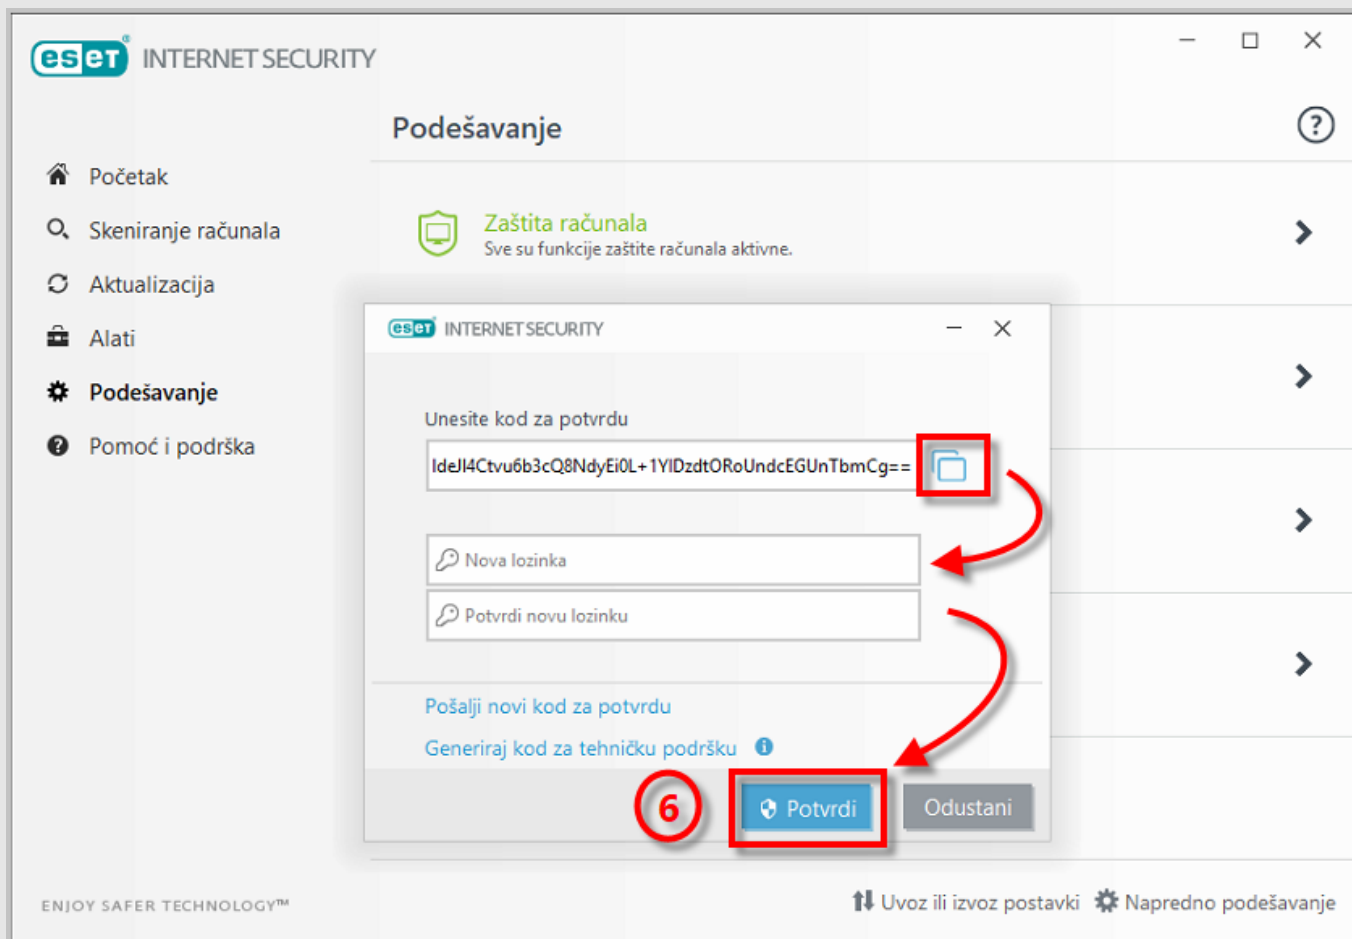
eset INTERNET SECURITY

Početak
Skeniranje računala
Aktualizacija
Alati
Podešavanje
Pomoć i podrška

Podešavanje

Zaštita računala
Sve su funkcije zaštite računala aktivne.

eset INTERNET SECURITY

Unesite kod za potvrdu
IdeJI4Ctvu6b3cQ8NdyEi0L+1YIDzdtORoUndcEGUnTbmCg==

Nova lozinka
Potvrdi novu lozinku

Pošalji novi kod za potvrdu
Generiraj kod za tehničku podršku

6
Potvrdi
Odustani

ENJOY SAFER TECHNOLOGY™

Uvoz ili izvoz postavki
Napredno podešavanje